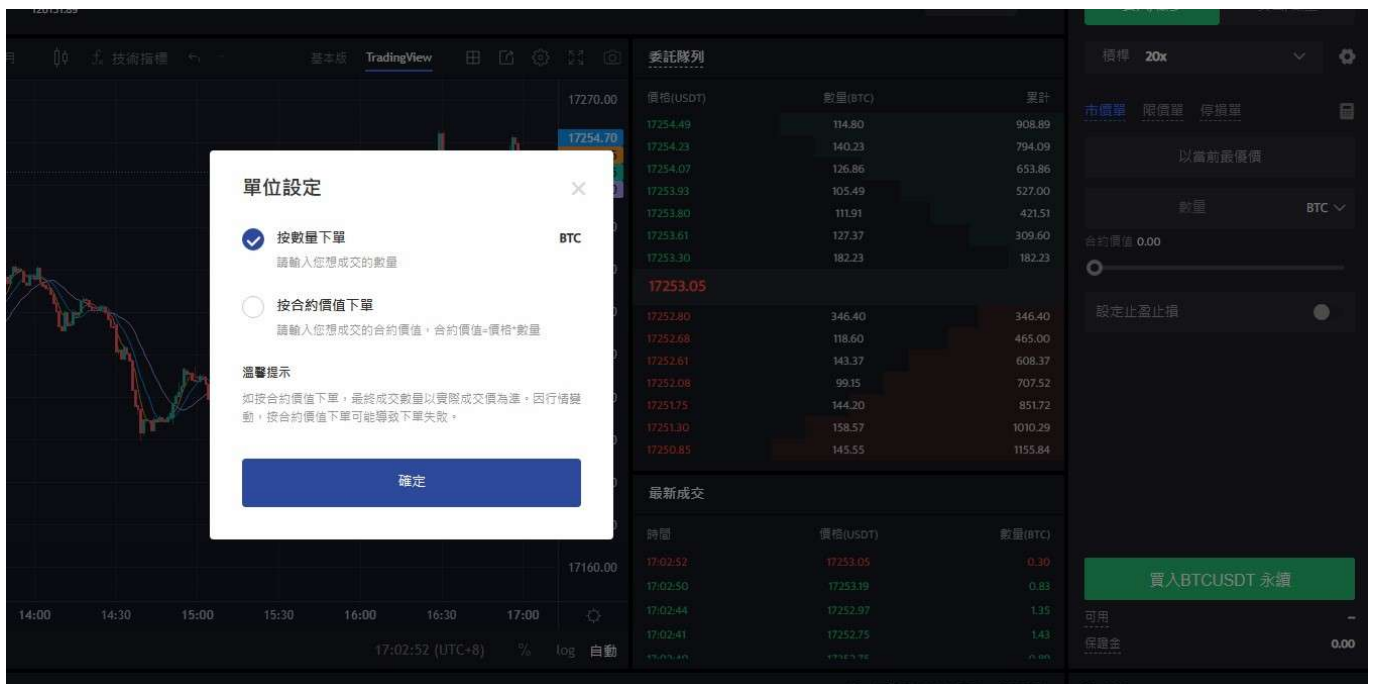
技術指標 基本版 TradingView

17270.00
17254.70
17160.00

14:00 14:30 15:00 15:30 16:00 16:30 17:00

17:02:52 (UTC+8) % log 自動

單位設定

按數量下單 BTC
請輸入您想成交的數量

按合約價值下單
請輸入您想成交的合約價值，合約價值=價格*數量

溫馨提示
如按合約價值下單，最終成交數量以實際成交價為準。因行情變動，按合約價值下單可能導致下單失敗。

確定

委託隊列

| 價格(USDT) | 數量(BTC) | 累計 |
|---|---|---|
| 17254.49 | 114.80 | 908.89 |
| 17254.23 | 140.23 | 794.09 |
| 17254.07 | 126.86 | 653.86 |
| 17253.93 | 105.49 | 527.00 |
| 17253.80 | 111.91 | 421.51 |
| 17253.61 | 127.37 | 309.60 |
| 17253.30 | 182.23 | 182.23 |
| 17253.05 | | |
| 17252.80 | 346.40 | 346.40 |
| 17252.68 | 118.60 | 465.00 |
| 17252.61 | 143.37 | 608.37 |
| 17252.08 | 99.15 | 707.52 |
| 17251.75 | 144.20 | 851.72 |
| 17251.30 | 158.57 | 1010.29 |
| 17250.85 | 145.55 | 1155.84 |

最新成交

| 時間 | 價格(USDT) | 數量(BTC) |
|---|---|---|
| 17:02:52 | 17253.05 | 0.30 |
| 17:02:50 | 17253.19 | 0.83 |
| 17:02:44 | 17252.97 | 1.35 |
| 17:02:41 | 17252.75 | 1.43 |

槓桿 20x

市價單 限價單 停損單

以當前最優價

數量 BTC

合約價值 0.00

設定止盈止損

買入BTCUSDT 永續

可用 --
保證金 0.00